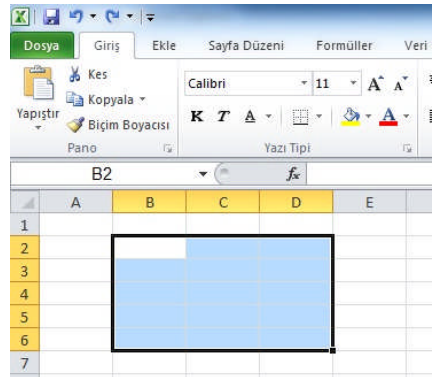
Dosya | Giriş | Ekle | Sayfa Düzeni | Formüller | Veri

Kes
Kopyala
Yapıştır
Biçim Boyacısı
Pano

Calibri | 11
K T A
Yazı Tipi

B2
$f_x$

| | A | B | C | D | E |
|---|---|---|---|---|---|
| 1 | | | | | |
| 2 | | | | | |
| 3 | | | | | |
| 4 | | | | | |
| 5 | | | | | |
| 6 | | | | | |
| 7 | | | | | |